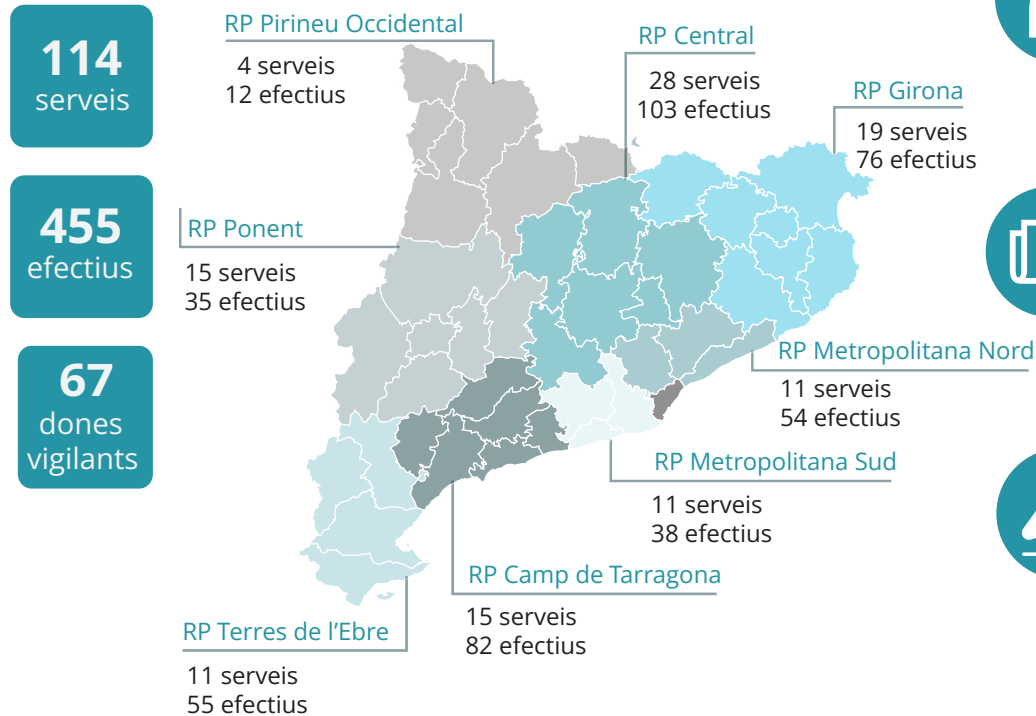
114
serveis

455
efectius

67
dones
vigilants

RP Pirineu Occidental
4 serveis
12 efectius

RP Central
28 serveis
103 efectius

RP Girona
19 serveis
76 efectius

RP Ponent
15 serveis
35 efectius

RP Metropolitana Nord
11 serveis
54 efectius

RP Metropolitana Sud
11 serveis
38 efectius

RP Camp de Tarragona
15 serveis
82 efectius

RP Terres de l'Ebre
11 serveis
55 efectius